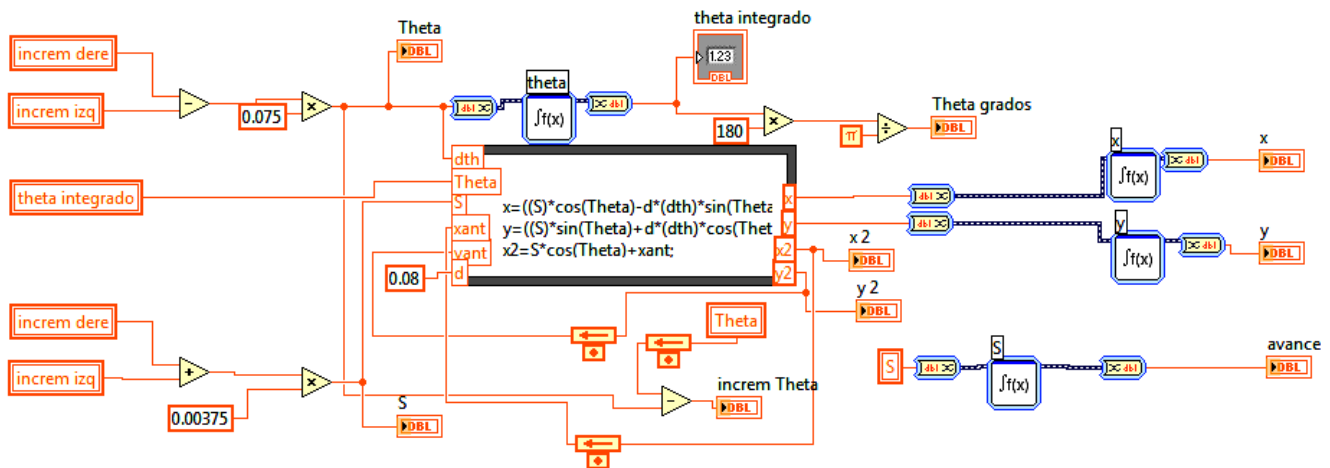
increm dere

increm izq

0.075

Theta

DBL

theta integrado

1.23

DBL

theta

$\int f(x)$

180

Theta grados

$\pi$

DBL

dth

Theta

S

xant

yant

d

x=((S)*cos(Theta)-d*(dth)*sin(Theta
y=((S)*sin(Theta)+d*(dth)*cos(Thet
x2=S*cos(Theta)+xant;

x

y

x2

y2

theta integrado

0.08

x 2

DBL

y 2

DBL

x

$\int f(x)$

x

DBL

y

$\int f(x)$

y

DBL

increm dere

increm izq

0.00375

Theta

increm Theta

DBL

S

DBL

S

S

$\int f(x)$

avance

DBL